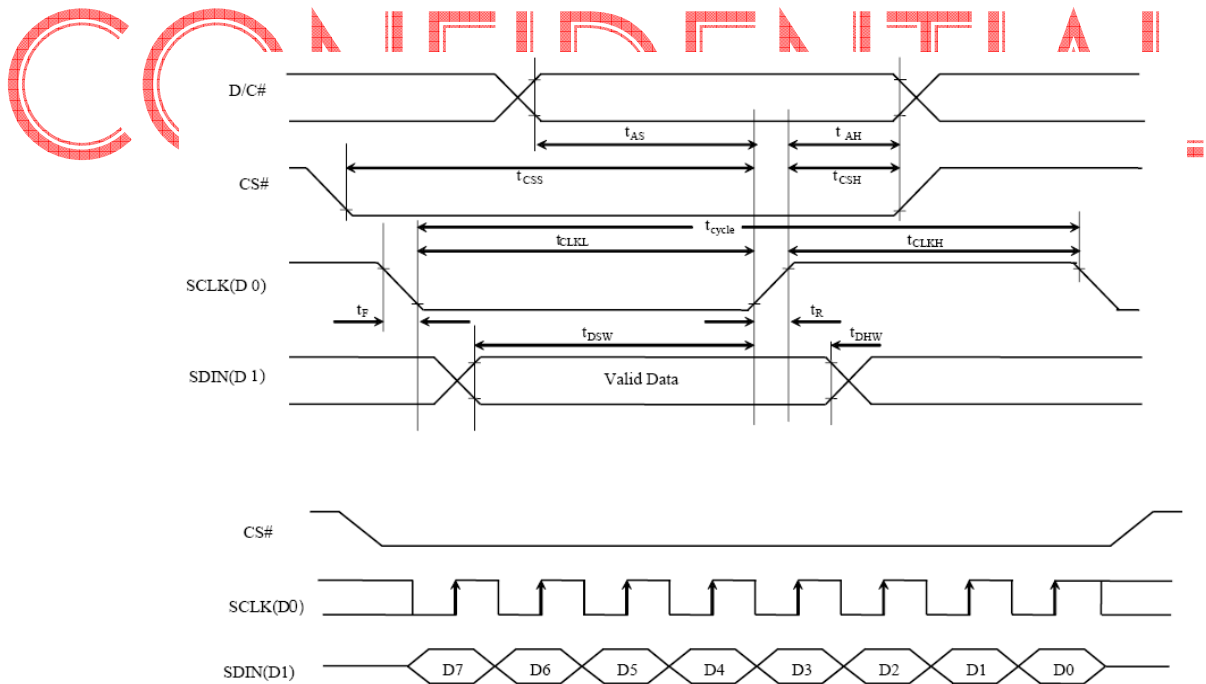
CONFIDENTIAL

D/C#

$t_{AS}$

$t_{AH}$

CS#

$t_{CSS}$

$t_{CSH}$

$t_{cycle}$

$t_{CLKL}$

$t_{CLKH}$

SCLK(D 0)

$t_F$

$t_R$

$t_{DSW}$

$t_{DHW}$

SDIN(D 1)

Valid Data

CS#

SCLK(D0)

SDIN(D1)

D7 D6 D5 D4 D3 D2 D1 D0